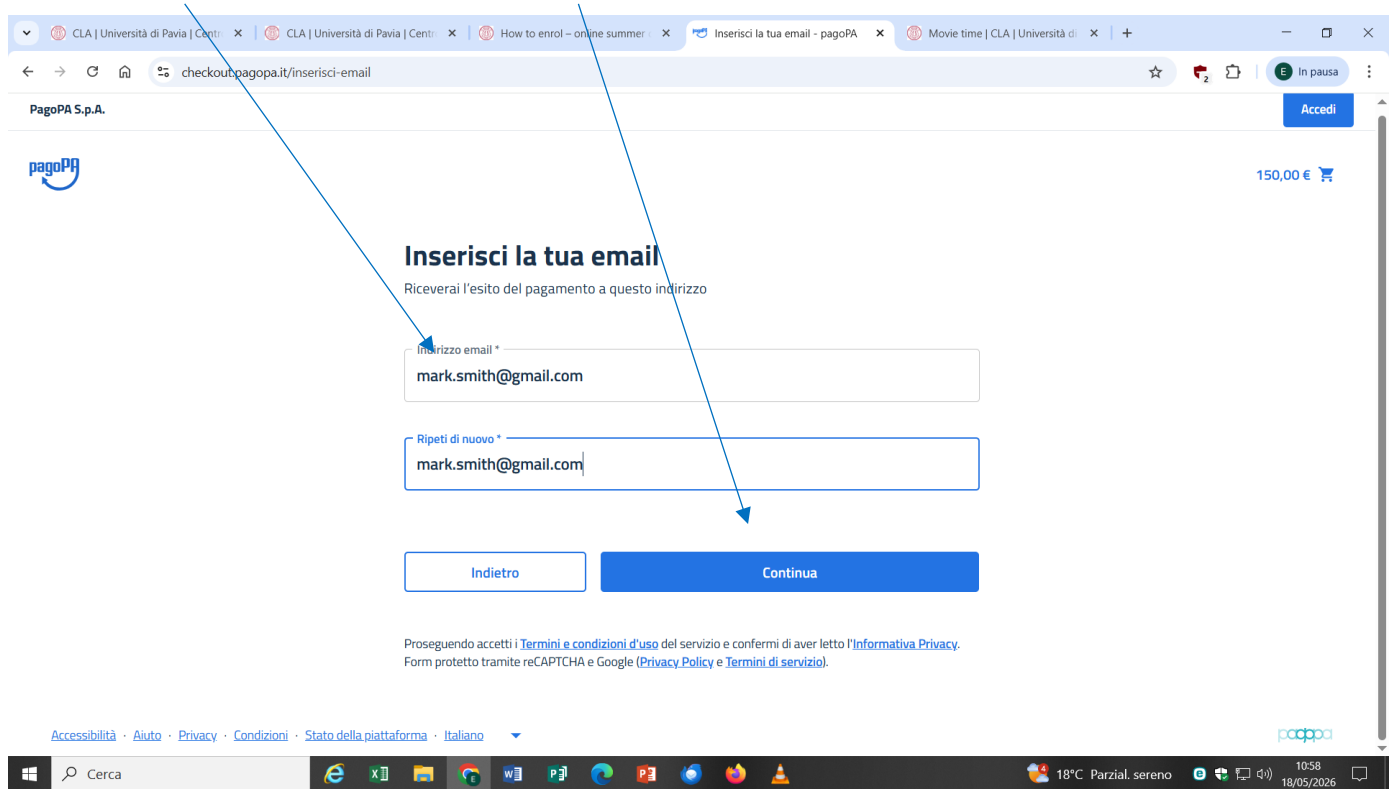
CLA | Università di Pavia | Centr
CLA | Università di Pavia | Centr
How to enrol – online summer
Inserisci la tua email - pagoPA
Movie time | CLA | Università di

checkout.pagopa.it/inserisci-email

In pausa

PagoPA S.p.A.

Accedi

pagoPA

150,00 €

Inserisci la tua email

Riceverai l'esito del pagamento a questo indirizzo

Indirizzo email *
mark.smith@gmail.com

Ripeti di nuovo *
mark.smith@gmail.com

Indietro

Continua

Proseguendo accetti i Termini e condizioni d'uso del servizio e confermi di aver letto l'Informativa Privacy. Form protetto tramite reCAPTCHA e Google (Privacy Policy e Termini di servizio).

Accessibilità · Aiuto · Privacy · Condizioni · Stato della piattaforma · Italiano

pagopa

Cerca

18°C Parzial. sereno

10:58
18/05/2026